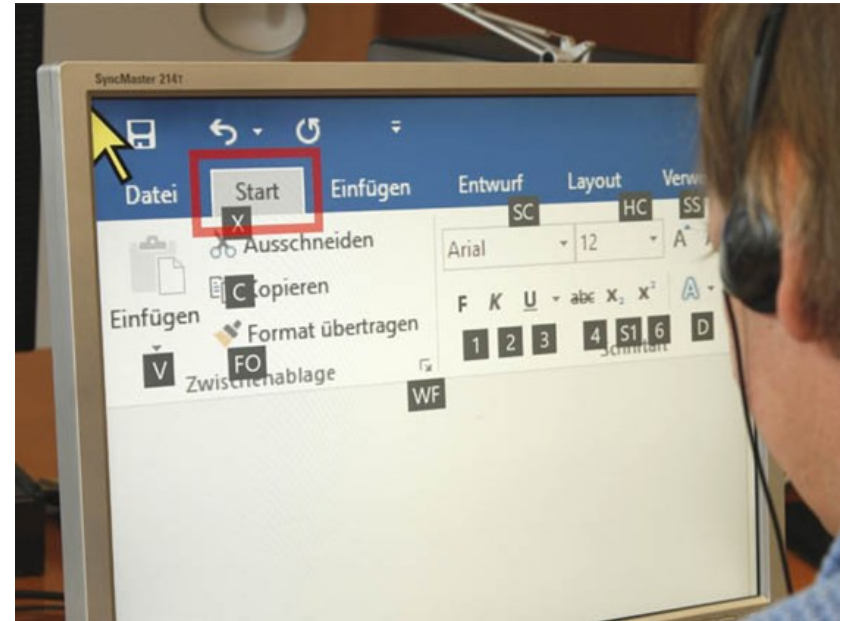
SyncMaster 2141

Datei Start Einfügen Entwurf Layout Verw

X SC HC SS

Ausschneiden

Arial 12

C Kopieren

Einfügen

F K U abc $X_2$ $X^2$

Format übertragen

1 2 3 4 S1 6 D

V FO

Zwischenablage

Schriftart

WF